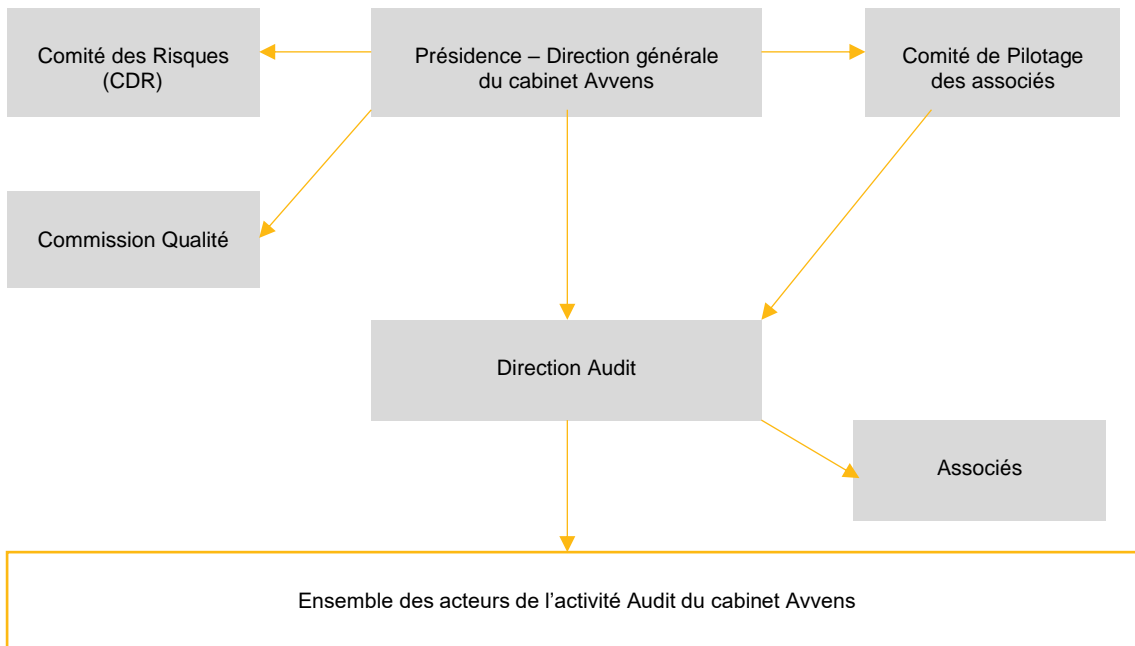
Comité des Risques (CDR)

Présidence – Direction générale du cabinet Avvens

Comité de Pilotage des associés

Commission Qualité

Direction Audit

Associés

Ensemble des acteurs de l’activité Audit du cabinet Avvens